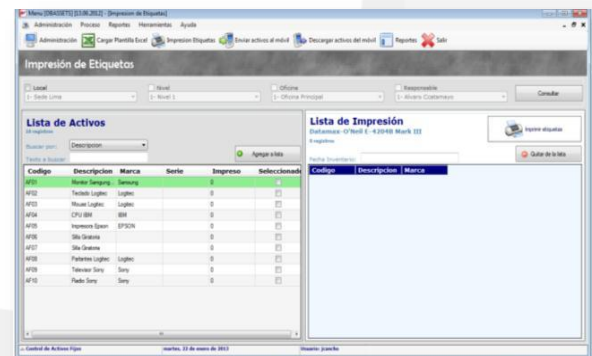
Menu [DBASSETS] [13.06.2012] - [Impresion de Etiquetas]

Administración Proceso Reportes Herramientas Ayuda

Administración | Cargar Plantilla Excel | Impresion Etiquetas | Enviar activos al móvil | Descargar activos del móvil | Reportes | Salir

Impresión de Etiquetas

Local: 1 - Sede Lima | Nivel: 1 - Nivel 1 | Oficina: 1 - Oficina Principal | Responsable: 1 - Alvaro Custamaisa | Consultar

Lista de Activos
10 registros

Buscar por: Descripcion
Texto a buscar:

Agregar a lista

| Codigo | Descripcion | Marca | Serie | Impreso | Seleccionado |
|---|---|---|---|---|---|
| AF01 | Monitor Samsung | Samsung | | 0 | |
| AF02 | Teclado Logitec | Logitec | | 0 | |
| AF03 | Mouse Logitec | Logitec | | 0 | |
| AF04 | CPU IBM | IBM | | 0 | |
| AF05 | Impresora Epson | EPSON | | 0 | |
| AF06 | Silla Giratoria | | | 0 | |
| AF07 | Silla Giratoria | | | 0 | |
| AF08 | Parlantes Logitec | Logitec | | 0 | |
| AF09 | Televisor Sony | Sony | | 0 | |
| AF10 | Radio Sony | Sony | | 0 | |

Lista de Impresión
Datamax-O'Neil E-4204B Mark III
0 registros

Imprimir etiquetas

Fecha Inventario:

Quitar de la lista

| Codigo | Descripcion | Marca |
|---|---|---|

Control de Activos Fijos | martes, 22 de enero de 2013 | Usuario: jcancho